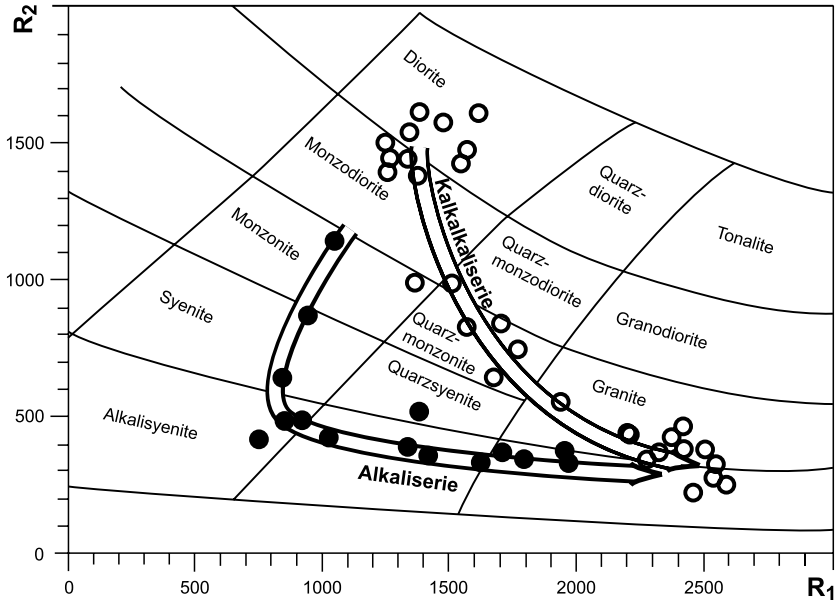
$R_2$

Diorite
Monzodiorite
Quarz-diorite
Tonalite
Monzonite
Kalkalkaliserie
Quarz-monzodiorite
Syenite
Quarz-monzonite
Granodiorite
Quarzsyenite
Granite
Alkalisyenite
Alkaliserie

1500
1000
500
0

0
500
1000
1500
2000
2500
$R_1$